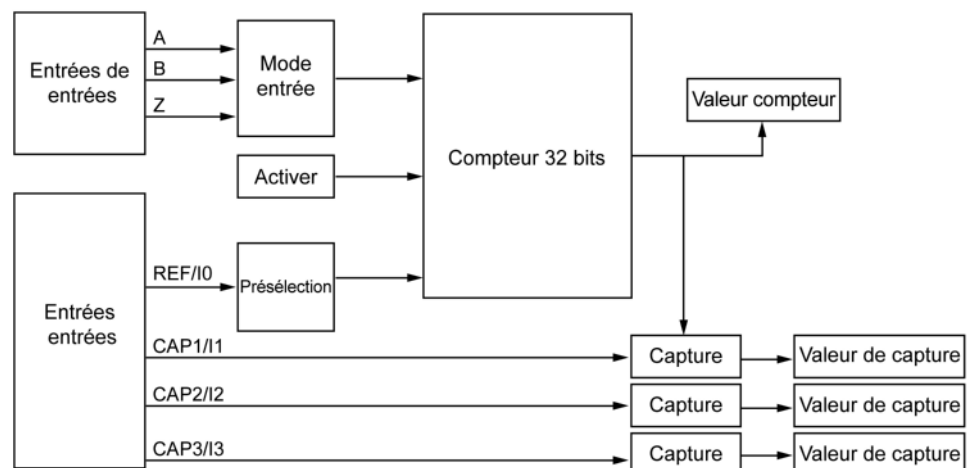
Entrées de entrées

A

B

Z

Mode entrée

Activer

Compteur 32 bits

Valeur compteur

Entrées entrées

REF/I0

Présélection

CAP1/I1

CAP2/I2

CAP3/I3

Capture

Capture

Capture

Valeur de capture

Valeur de capture

Valeur de capture